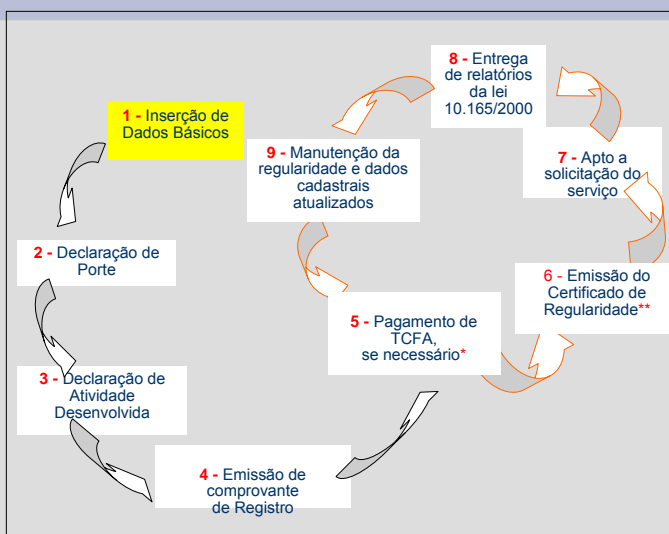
1 - Inserção de Dados Básicos

2 - Declaração de Porte

3 - Declaração de Atividade Desenvolvida

4 - Emissão de comprovante de Registro

5 - Pagamento de TCFA, se necessário*

6 - Emissão do Certificado de Regularidade**

7 - Apto a solicitação do serviço

8 - Entrega de relatórios da lei 10.165/2000

9 - Manutenção da regularidade e dados cadastrais atualizados